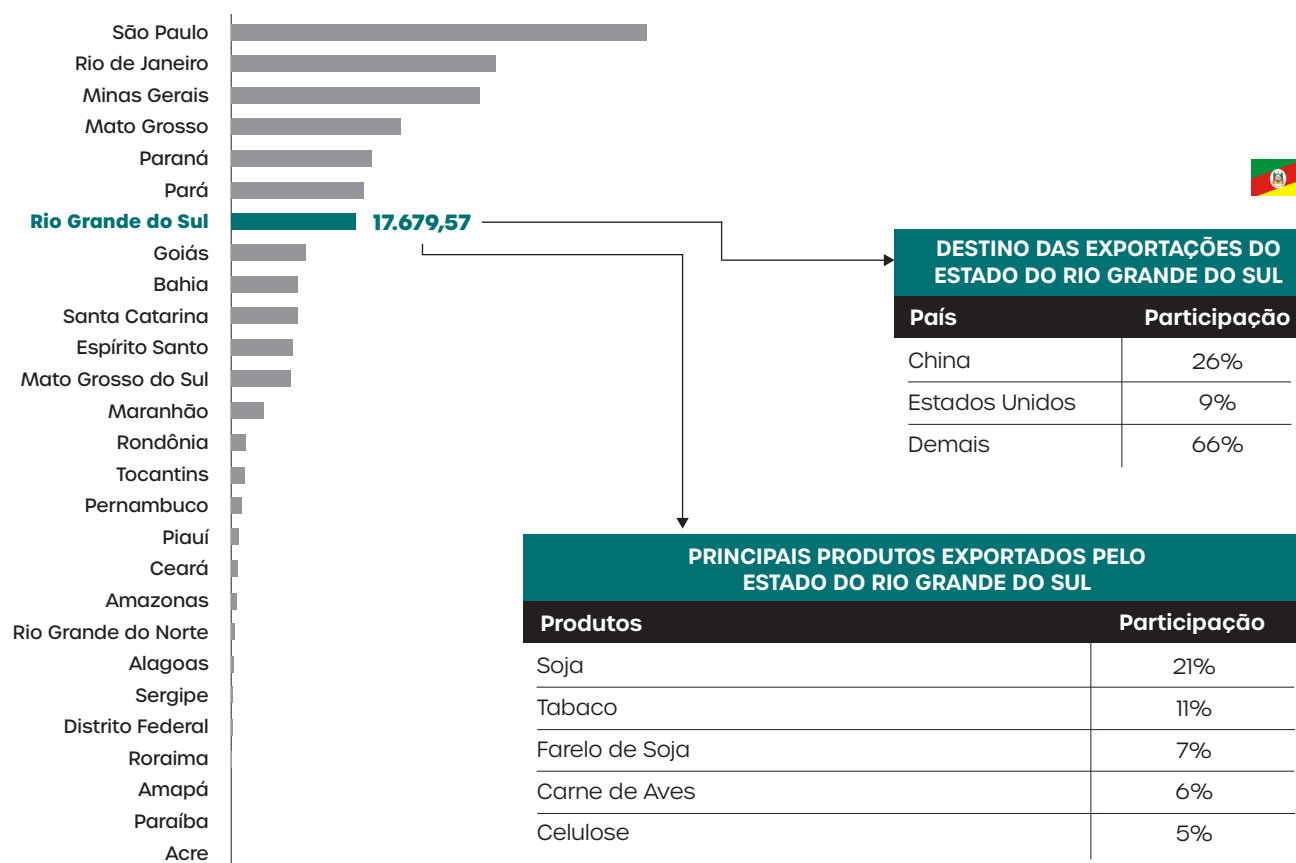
São Paulo
Rio de Janeiro
Minas Gerais
Mato Grosso
Paraná
Pará
Rio Grande do Sul
Goiás
Bahia
Santa Catarina
Espírito Santo
Mato Grosso do Sul
Maranhão
Rondônia
Tocantins
Pernambuco
Piauí
Ceará
Amazonas
Rio Grande do Norte
Alagoas
Sergipe
Distrito Federal
Roraima
Amapá
Paraíba
Acre

17.679,57

DESTINO DAS EXPORTAÇÕES DO ESTADO DO RIO GRANDE DO SUL

| País | Participação |
|---|---|
| China | 26% |
| Estados Unidos | 9% |
| Demais | 66% |

PRINCIPAIS PRODUTOS EXPORTADOS PELO ESTADO DO RIO GRANDE DO SUL

| Produtos | Participação |
|---|---|
| Soja | 21% |
| Tabaco | 11% |
| Farelo de Soja | 7% |
| Carne de Aves | 6% |
| Celulose | 5% |